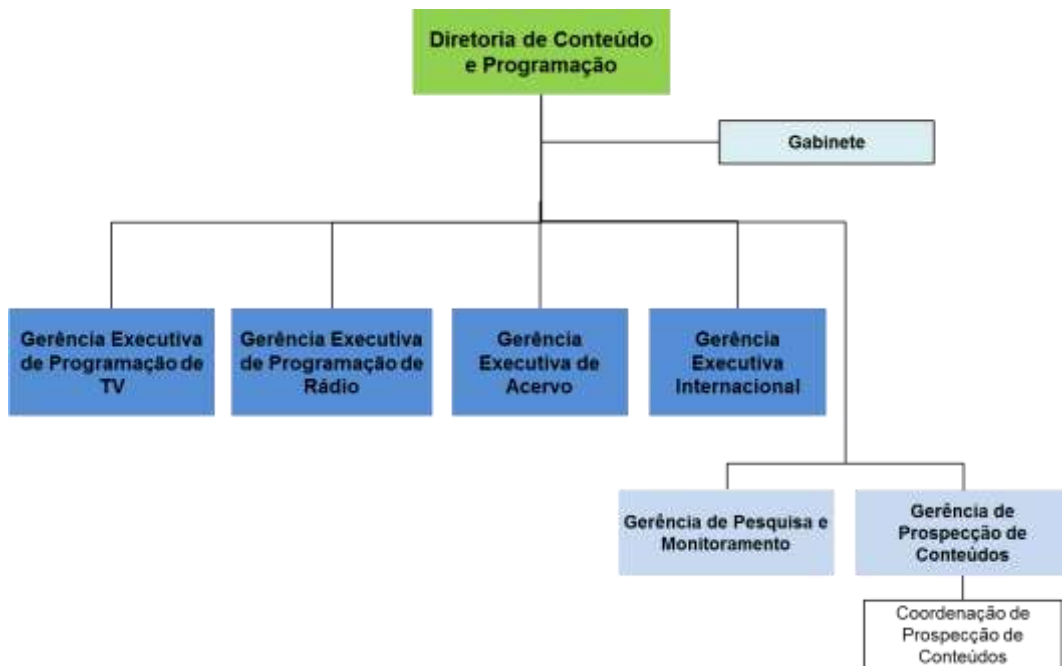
Diretoria de Conteúdo e Programação

Gabinete

Gerência Executiva de Programação de TV

Gerência Executiva de Programação de Rádio

Gerência Executiva de Acervo

Gerência Executiva Internacional

Gerência de Pesquisa e Monitoramento

Gerência de Prospecção de Conteúdos

Coordenação de Prospecção de Conteúdos